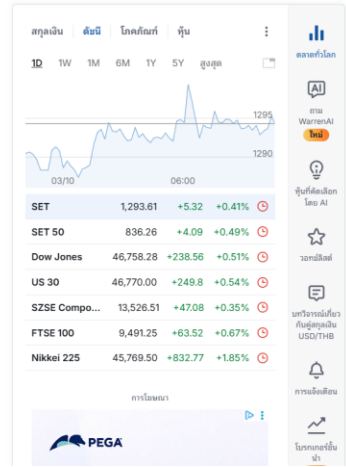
สกุลเงิน ดัชนี โภคภัณฑ์ หุ้น ⋮

1D 1W 1M 6M 1Y 5Y สูงสุด

1295
1290
03/10 06:00

| SET | 1,293.61 | +5.32 | +0.41% |
|---|---|---|---|
| SET 50 | 836.26 | +4.09 | +0.49% |
| Dow Jones | 46,758.28 | +238.56 | +0.51% |
| US 30 | 46,770.00 | +249.8 | +0.54% |
| SZSE Compo... | 13,526.51 | +47.08 | +0.35% |
| FTSE 100 | 9,491.25 | +63.52 | +0.67% |
| Nikkei 225 | 45,769.50 | +832.77 | +1.85% |

การโฆษณา

PEGA

ตลาดทั่วโลก

ถาม WarrenAI ใหม่

หุ้นที่คัดเลือกโดย AI

วอทช์ลิสต์

บทวิเคราะห์เกี่ยวกับคู่สกุลเงิน USD/THB

การแจ้งเตือน

โบรกเกอร์ชั้นนำ